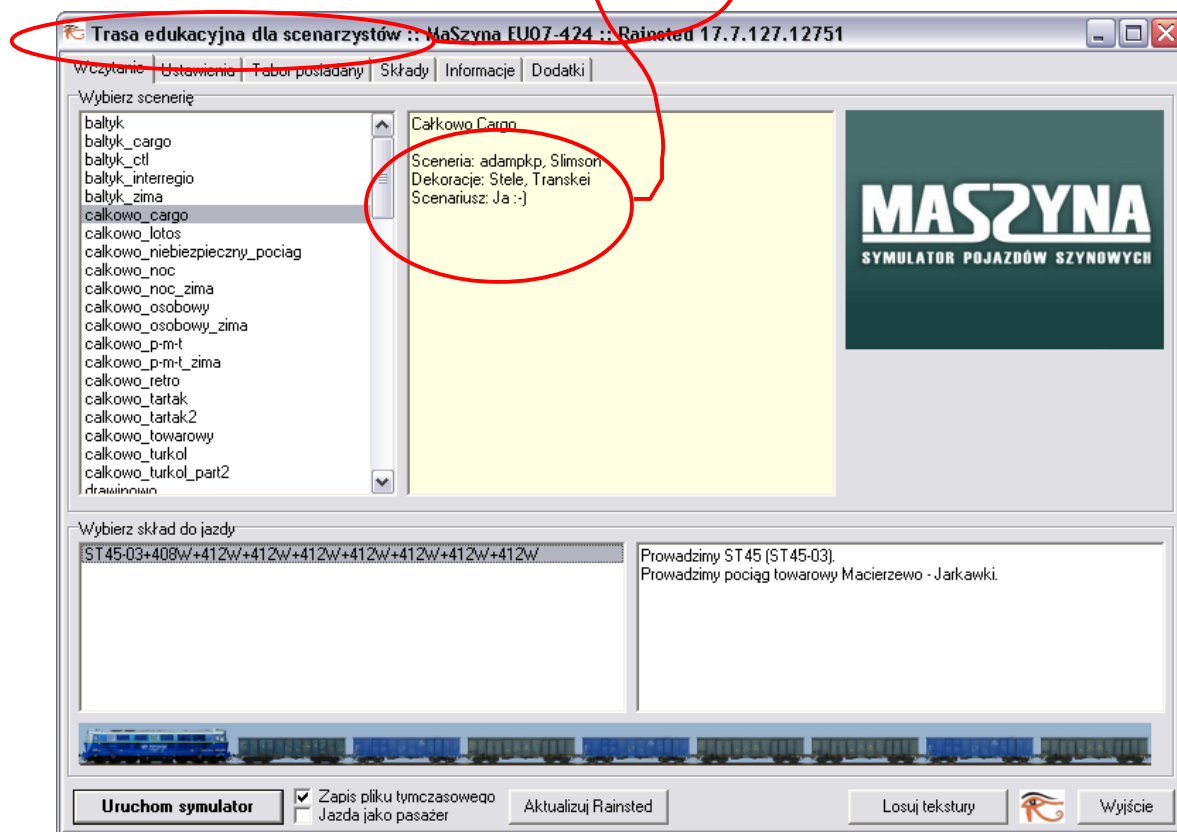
Trasa edukacyjna dla scenarzystów :: MaSzyna EU07-424 :: Rainsted 17.7.127.12751

Wczytanie | Ustawienia | Tabor posiadany | Składy | Informacje | Dodatki

Wybierz scenerię

baltyk
baltyk_cargo
baltyk_ctl
baltyk_interregio
baltyk_zima
calkowo_cargo
calkowo_lotos
calkowo_niebiezpieczny_pociag
calkowo_noc
calkowo_noc_zima
calkowo_osobowy
calkowo_osobowy_zima
calkowo_p-m-t
calkowo_p-m-t_zima
calkowo_retro
calkowo_tartak
calkowo_tartak2
calkowo_towarowy
calkowo_turkol
calkowo_turkol_part2
drawinowo

Całkowo Cargo

Sceneria: adampkp, Slimson
Dekoracje: Stele, Transkei
Scenariusz: Ja :-)

MASZYNA
SYMULATOR POJAZDÓW SZYNOWYCH

Wybierz skład do jazdy

ST45-03+408W+412W+412W+412W+412W+412W+412W+412W

Prowadzimy ST45 (ST45-03).
Prowadzimy pociąg towarowy Macierzewo - Jarkawki.

Uruchom symulator
Zapis pliku tymczasowego
Jazda jako pasażer
Aktualizuj Rainsted
Losuj tekstury
Wyjście